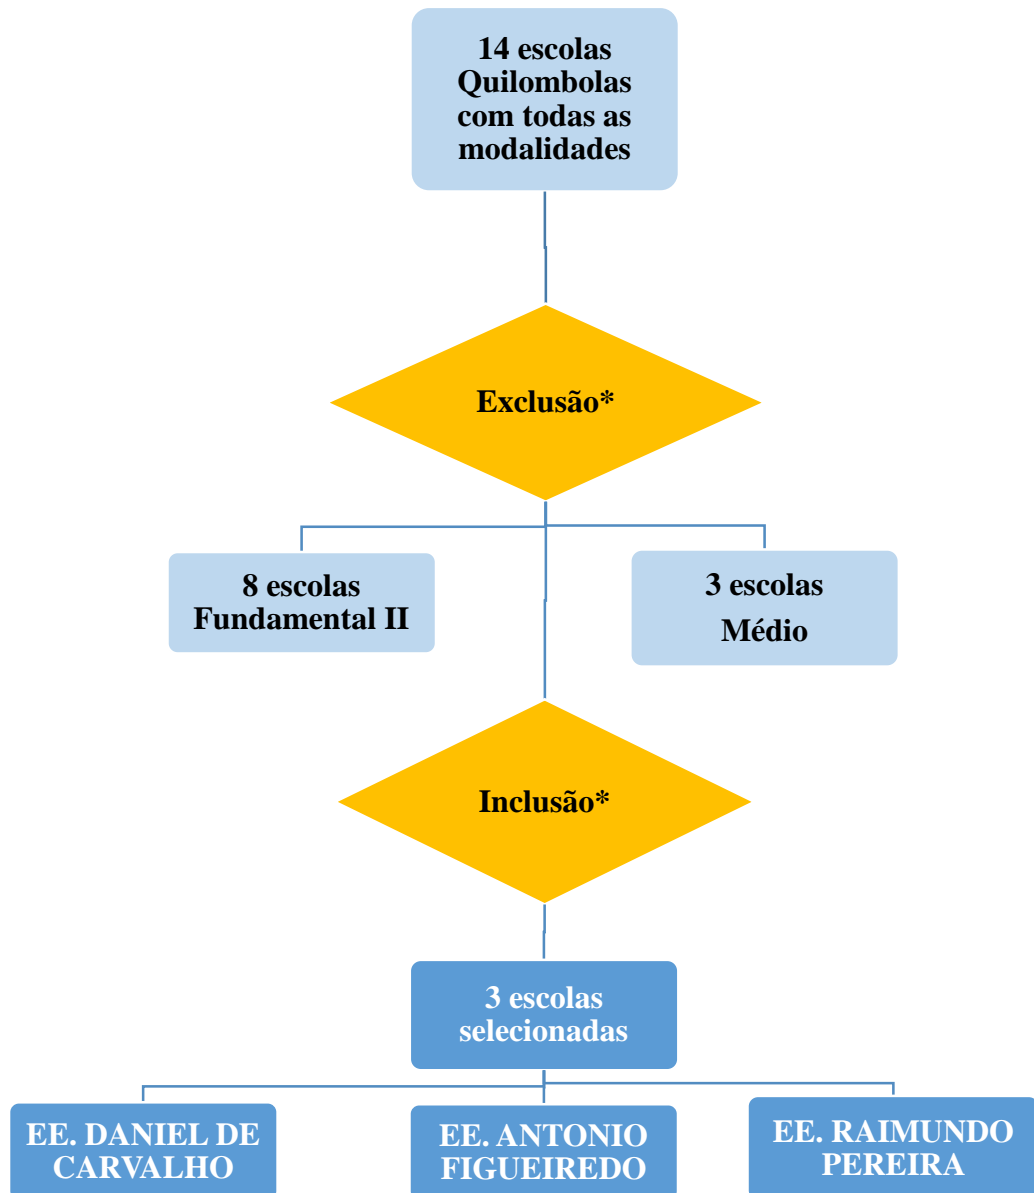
14 escolas Quilombolas com todas as modalidades

Exclusão*

8 escolas Fundamental II

3 escolas Médio

Inclusão*

3 escolas selecionadas

EE. DANIEL DE CARVALHO

EE. ANTONIO FIGUEIREDO

EE. RAIMUNDO PEREIRA